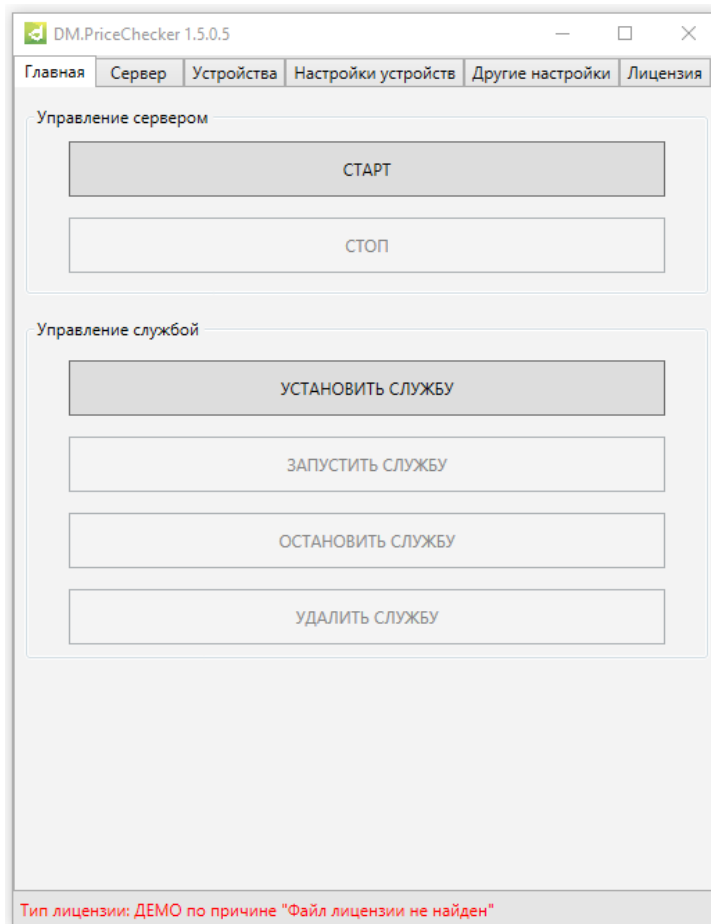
DM.PriceChecker 1.5.0.5

Главная | Сервер | Устройства | Настройки устройств | Другие настройки | Лицензия

Управление сервером

СТАРТ

СТОП

Управление службой

УСТАНОВИТЬ СЛУЖБУ

ЗАПУСТИТЬ СЛУЖБУ

ОСТАНОВИТЬ СЛУЖБУ

УДАЛИТЬ СЛУЖБУ

Тип лицензии: ДЕМО по причине "Файл лицензии не найден"